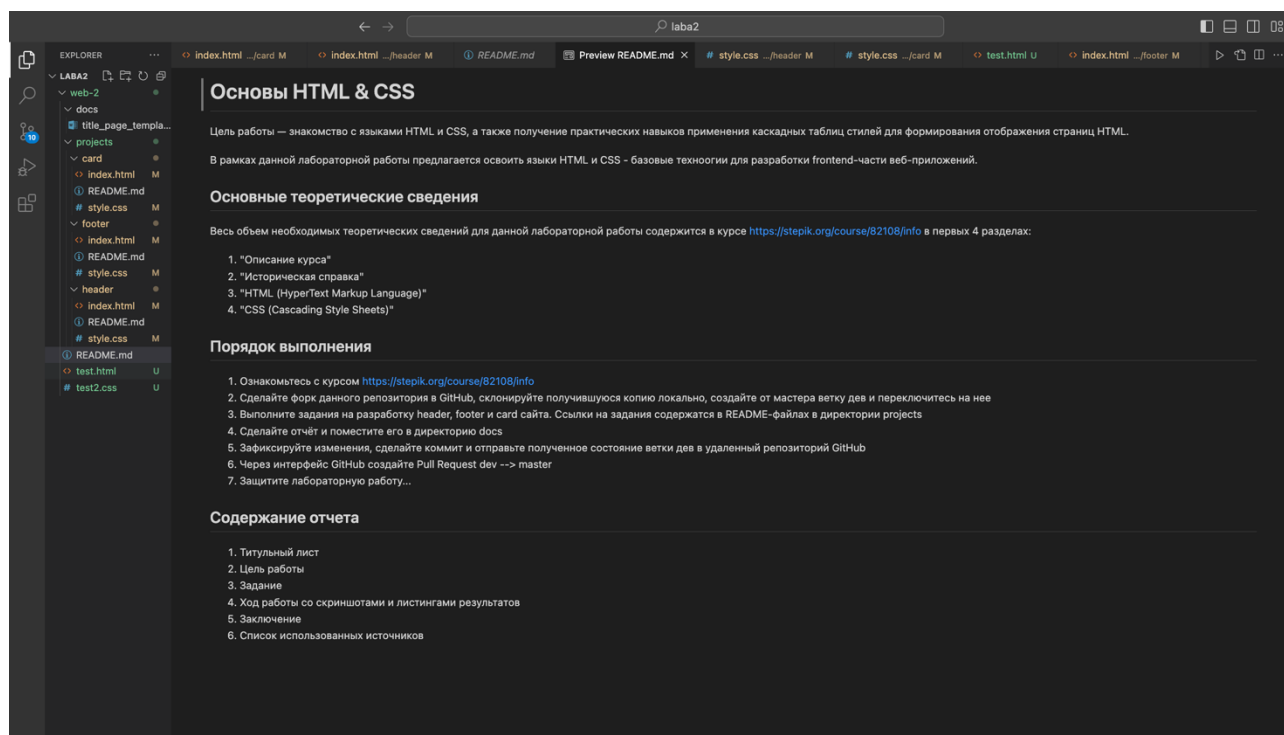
laba2

EXPLORER ...
LABA2
web-2
docs
title_page_templa...
projects
card
index.html M
README.md
style.css M
footer
index.html M
README.md
style.css M
header
index.html M
README.md
style.css M
README.md
test.html U
test2.css U

index.html .../card M | index.html .../header M | README.md | Preview README.md × | style.css .../header M | style.css .../card M | test.html U | index.html .../footer M

Основы HTML & CSS

Цель работы — знакомство с языками HTML и CSS, а также получение практических навыков применения каскадных таблиц стилей для формирования отображения страниц HTML.

В рамках данной лабораторной работы предлагается освоить языки HTML и CSS - базовые техноогии для разработки frontend-части веб-приложений.

Основные теоретические сведения

Весь объем необходимых теоретических сведений для данной лабораторной работы содержится в курсе https://stepik.org/course/82108/info в первых 4 разделах:

1. "Описание курса"
2. "Историческая справка"
3. "HTML (HyperText Markup Language)"
4. "CSS (Cascading Style Sheets)"

Порядок выполнения

1. Ознакомьтесь с курсом https://stepik.org/course/82108/info
2. Сделайте форк данного репозитория в GitHub, склонируйте получившуюся копию локально, создайте от мастера ветку дев и переключитесь на нее
3. Выполните задания на разработку header, footer и card сайта. Ссылки на задания содержатся в README-файлах в директории projects
4. Сделайте отчёт и поместите его в директорию docs
5. Зафиксируйте изменения, сделайте коммит и отправьте полученное состояние ветки дев в удаленный репозиторий GitHub
6. Через интерфейс GitHub создайте Pull Request dev --> master
7. Защитите лабораторную работу...

Содержание отчета

1. Титульный лист
2. Цель работы
3. Задание
4. Ход работы со скриншотами и листингами результатов
5. Заключение
6. Список использованных источников